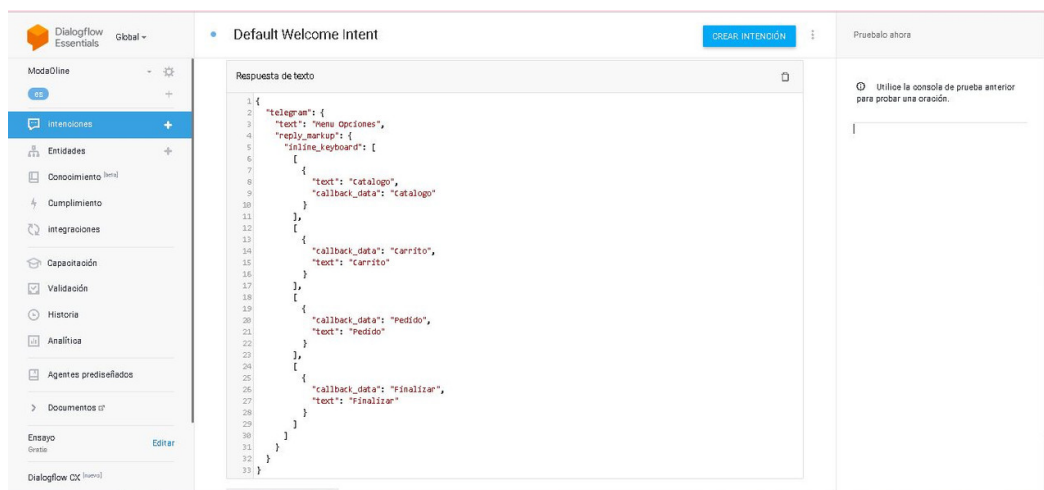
Dialogflow Essentials Global

ModaOline

es

Intenciones

Entidades

Conocimiento beta

Cumplimiento

integraciones

Capacitación

Validación

Historia

Analítica

Agentes prediseñados

Documentos

Ensayo
Gratis
Editar

Dialogflow CX nuevo

Default Welcome Intent

CREAR INTENCIÓN

Pruebalo ahora

Utilice la consola de prueba anterior para probar una oración.

Respuesta de texto

1 {
2 "telegram": {
3 "text": "Menu Opciones",
4 "reply_markup": {
5 "inline_keyboard": [
6 [
7 {
8 "text": "Catalogo",
9 "callback_data": "Catalogo"
10 }
11 ],
12 [
13 {
14 "callback_data": "Carrito",
15 "text": "Carrito"
16 }
17 ],
18 [
19 {
20 "callback_data": "Pedido",
21 "text": "Pedido"
22 }
23 ],
24 [
25 {
26 "callback_data": "Finalizar",
27 "text": "Finalizar"
28 }
29 ]
30 ]
31 }
32 }
33 }